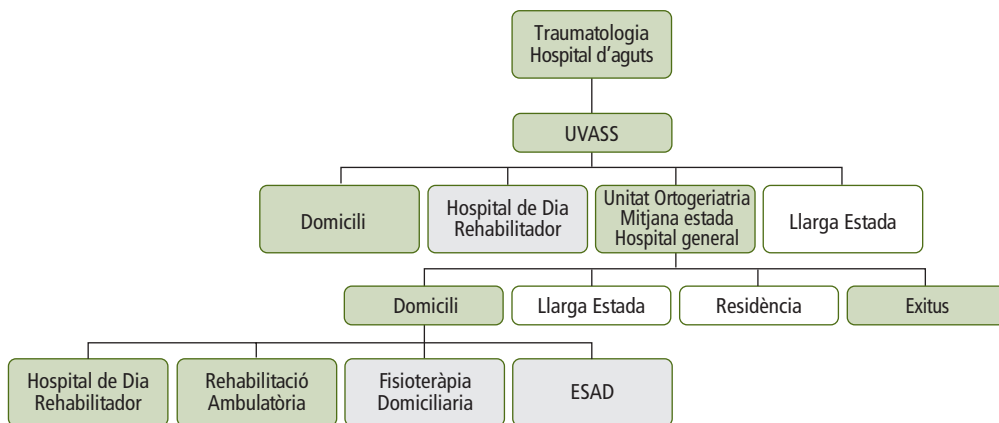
Traumatologia
Hospital d'aguts

UVASS

Domicili

Hospital de Dia
Rehabilitador

Unitat Ortogeriatria
Mitjana estada
Hospital general

Llarga Estada

Domicili

Llarga Estada

Residència

Exitus

Hospital de Dia
Rehabilitador

Rehabilitació
Ambulatòria

Fisioteràpia
Domiciliaria

ESAD